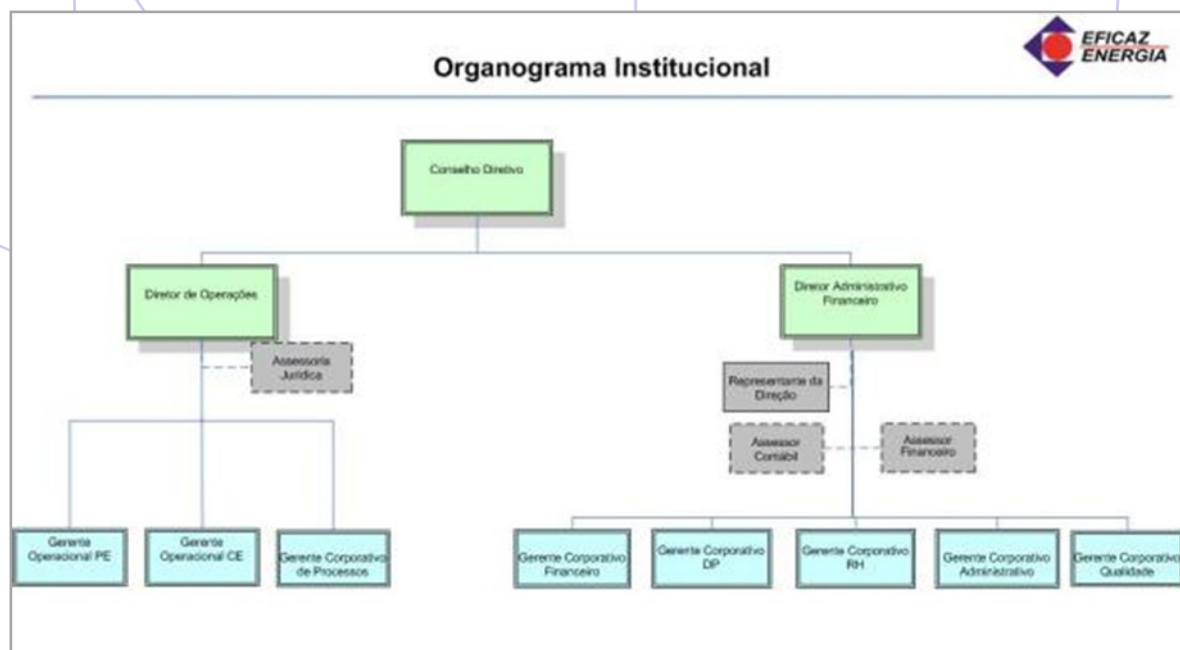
EFICAZ ENERGIA

Organograma Institucional

Conselho Diretivo

Diretor de Operações

Diretor Administrativo Financeiro

Assessoria Jurídica

Representante da Direção

Assessor Contábil

Assessor Financeiro

Gerente Operacional PE

Gerente Operacional CE

Gerente Corporativo de Processos

Gerente Corporativo Financeiro

Gerente Corporativo DP

Gerente Corporativo RH

Gerente Corporativo Administrativo

Gerente Corporativo Qualidade